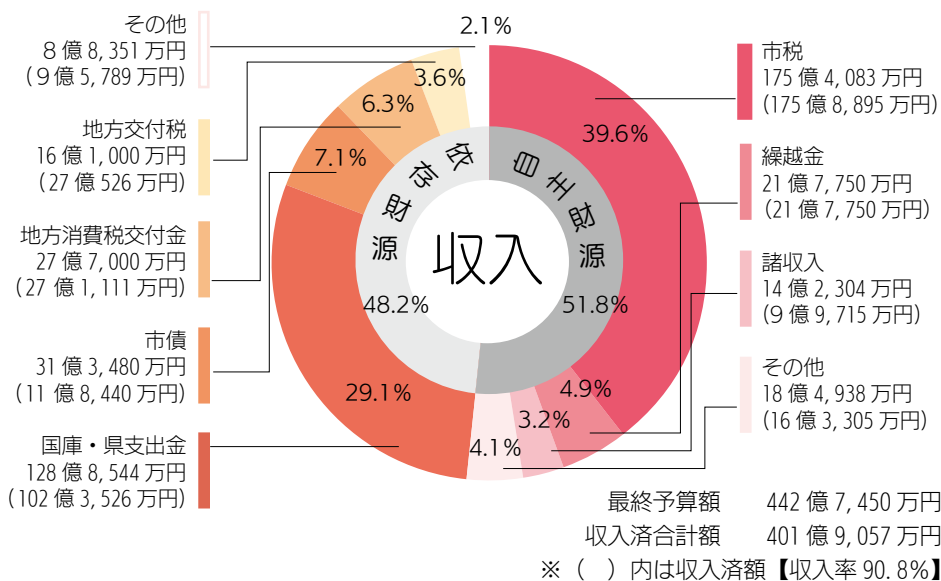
その他
8億8,351万円
(9億5,789万円)

地方交付税
16億1,000万円
(27億526万円)

地方消費税交付金
27億7,000万円
(27億1,111万円)

市債
31億3,480万円
(11億8,440万円)

国庫・県支出金
128億8,544万円
(102億3,526万円)

2.1%
3.6%
6.3%
7.1%
29.1%
4.1%
3.2%
4.9%
39.6%

依存財源
48.2%
自主財源
51.8%
収入

市税
175億4,083万円
(175億8,895万円)

繰越金
21億7,750万円
(21億7,750万円)

諸収入
14億2,304万円
(9億9,715万円)

その他
18億4,938万円
(16億3,305万円)

最終予算額　442億7,450万円
収入済合計額　401億9,057万円
※( )内は収入済額【収入率90.8%】